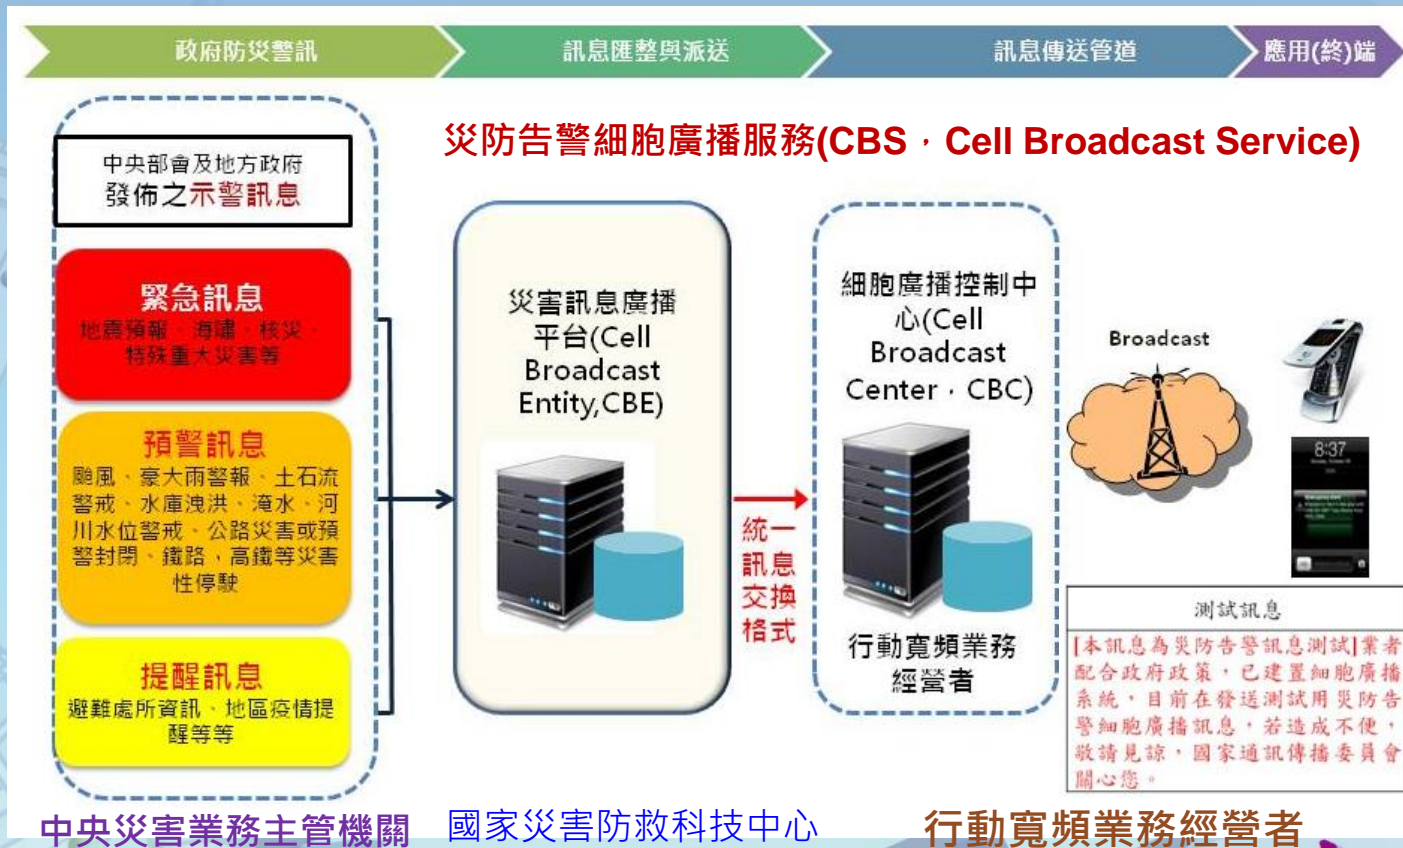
政府防災警訊

訊息匯整與派送

訊息傳送管道

應用(終)端

災防告警細胞廣播服務(CBS，Cell Broadcast Service)

中央部會及地方政府發佈之示警訊息

緊急訊息
地震預報、海嘯、核災、特殊重大災害等

預警訊息
颱風、豪大雨警報、土石流警戒、水庫洩洪、淹水、河川水位警戒、公路災害或預警封閉、鐵路，高鐵等災害性停駛

提醒訊息
避難處所資訊、地區疫情提醒等等

災害訊息廣播平台(Cell Broadcast Entity,CBE)

統一訊息交換格式

細胞廣播控制中心(Cell Broadcast Center，CBC)

行動寬頻業務經營者

Broadcast

8:37

測試訊息
[本訊息為災防告警訊息測試]業者配合政府政策，已建置細胞廣播系統，目前在發送測試用災防告警細胞廣播訊息，若造成不便，敬請見諒，國家通訊傳播委員會關心您。

中央災害業務主管機關

國家災害防救科技中心

行動寬頻業務經營者